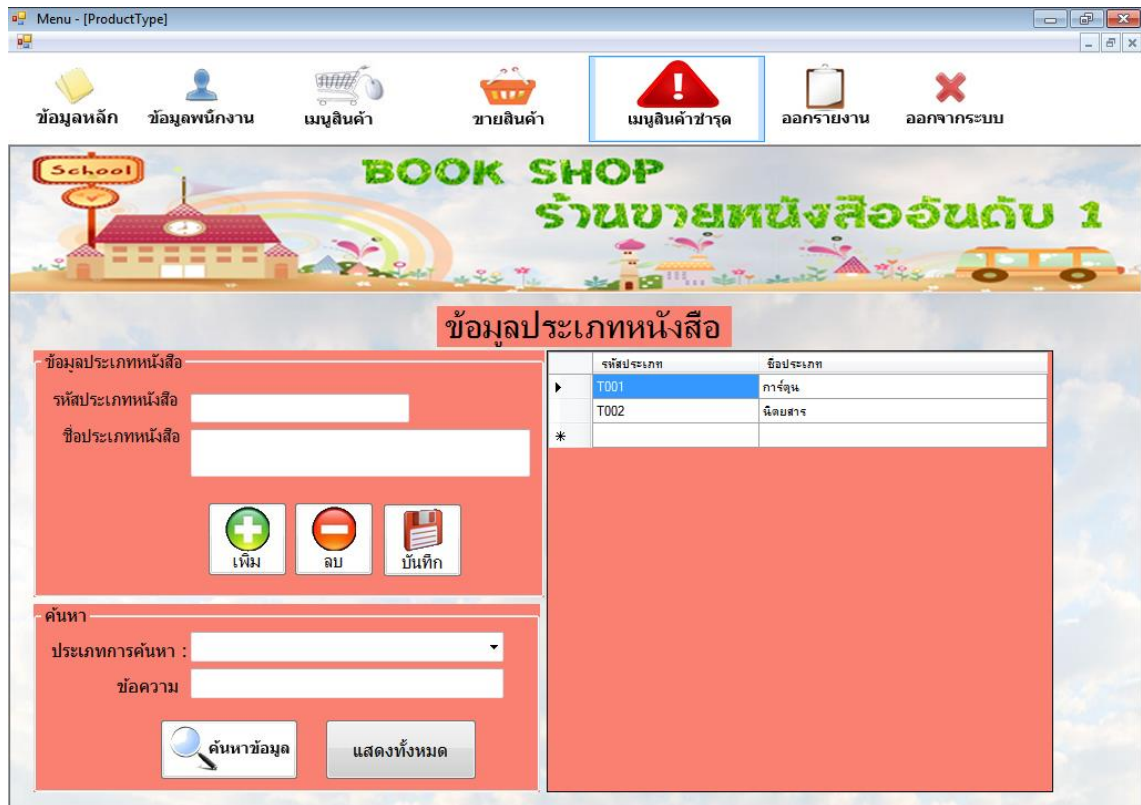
Menu - [ProductType]

ข้อมูลหลัก ข้อมูลพนักงาน เมนูสินค้า ขายสินค้า เมนูสินค้าชำรุด ออกรายงาน ออกจากระบบ

School

BOOK SHOP
ร้านขายหนังสืออันดับ 1

ข้อมูลประเภทหนังสือ

ข้อมูลประเภทหนังสือ
รหัสประเภทหนังสือ
ชื่อประเภทหนังสือ

เพิ่ม ลบ บันทึก

| | รหัสประเภท | ชื่อประเภท |
|---|---|---|
| ▸ | T001 | การ์ตูน |
| | T002 | นิตยสาร |
| * | | |

ค้นหา
ประเภทการค้นหา :
ข้อความ

ค้นหาข้อมูล แสดงทั้งหมด